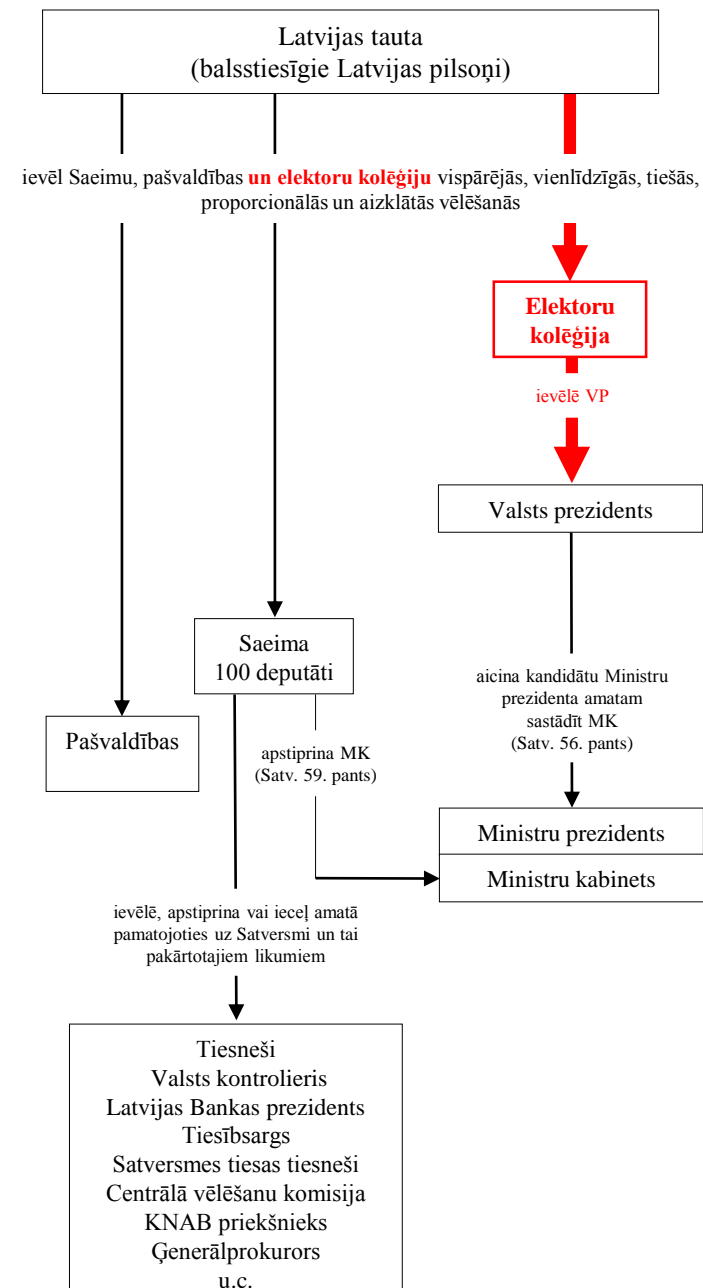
Latvijas tauta
(balsstiesīgie Latvijas pilsoņi)

ievēl Saeimu, pašvaldības un elektoru kolēģiju vispārējās, vienlīdzīgās, tiešās, proporcionālās un aizklātās vēlēšanās

Elektoru kolēģija

ievēlē VP

Valsts prezidents

Saeima
100 deputāti

aicina kandidātu Ministru prezidenta amatam sastādīt MK
(Satv. 56. pants)

Pašvaldības

apstiprina MK
(Satv. 59. pants)

Ministru prezidents

Ministru kabinets

ievēlē, apstiprina vai ieceļ amatā pamatojoties uz Satversmi un tai pakārtotajiem likumiem

Tiesneši
Valsts kontrolieris
Latvijas Bankas prezidents
Tiesībsargs
Satversmes tiesas tiesneši
Centrālā vēlēšanu komisija
KNAB priekšnieks
Ģenerālprokurors
u.c.